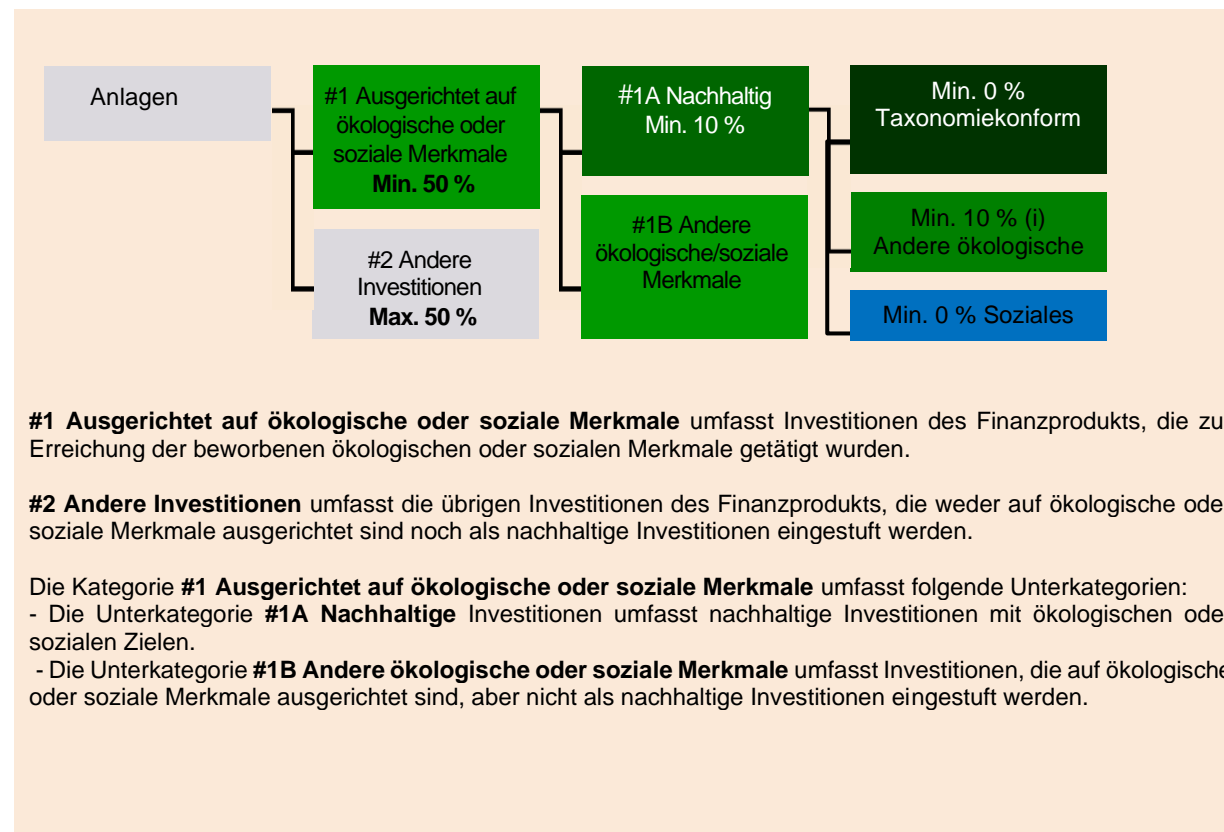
Anlagen

#1 Ausgerichtet auf ökologische oder soziale Merkmale **Min. 50 %**

#2 Andere Investitionen **Max. 50 %**

#1A Nachhaltig Min. 10 %

#1B Andere ökologische/soziale Merkmale

Min. 0 % Taxonomiekonform

Min. 10 % (i) Andere ökologische

Min. 0 % Soziales

**#1 Ausgerichtet auf ökologische oder soziale Merkmale** umfasst Investitionen des Finanzprodukts, die zu Erreichung der beworbenen ökologischen oder sozialen Merkmale getätigt wurden.

**#2 Andere Investitionen** umfasst die übrigen Investitionen des Finanzprodukts, die weder auf ökologische ode soziale Merkmale ausgerichtet sind noch als nachhaltige Investitionen eingestuft werden.

Die Kategorie **#1 Ausgerichtet auf ökologische oder soziale Merkmale** umfasst folgende Unterkategorien:
- Die Unterkategorie **#1A Nachhaltige** Investitionen umfasst nachhaltige Investitionen mit ökologischen ode sozialen Zielen.
- Die Unterkategorie **#1B Andere ökologische oder soziale Merkmale** umfasst Investitionen, die auf ökologische oder soziale Merkmale ausgerichtet sind, aber nicht als nachhaltige Investitionen eingestuft werden.